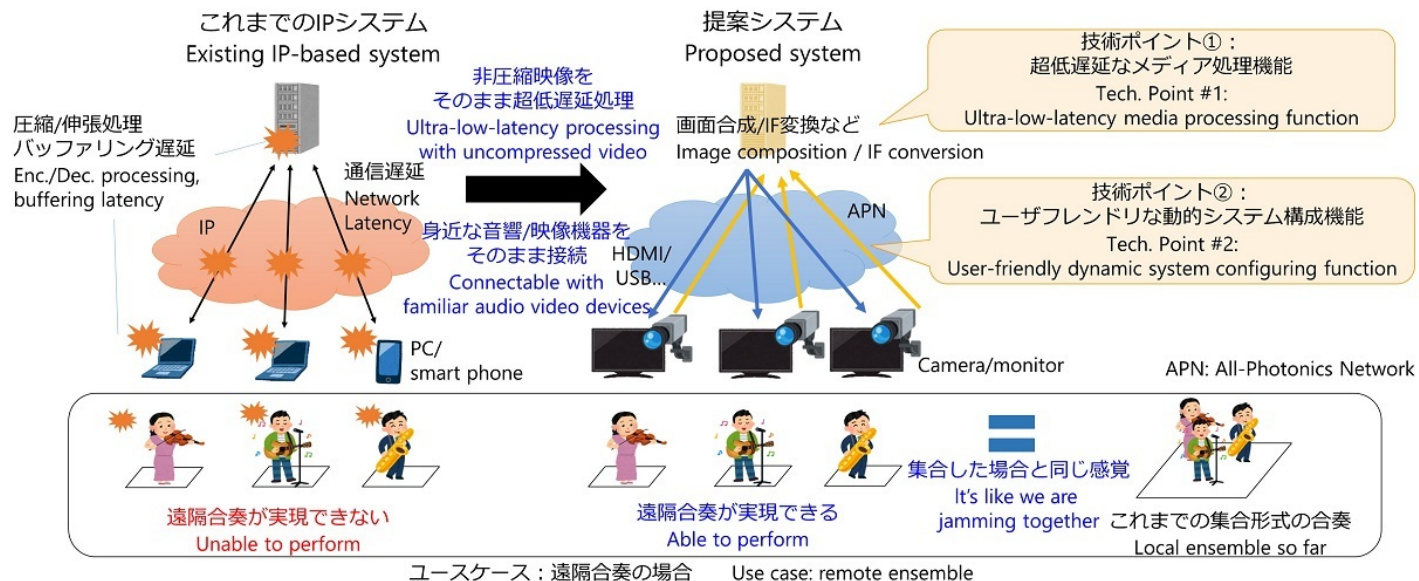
これまでのIPシステム
Existing IP-based system

圧縮/伸張処理
バッファリング遅延
Enc./Dec. processing, buffering latency

通信遅延
Network Latency

IP

PC/
smart phone

非圧縮映像を
そのまま超低遅延処理
Ultra-low-latency processing with uncompressed video

身近な音響/映像機器を
そのまま接続
Connectable with familiar audio video devices

提案システム
Proposed system

画面合成/IF変換など
Image composition / IF conversion

APN

HDMI/
USB...

Camera/monitor

技術ポイント①：
超低遅延なメディア処理機能
Tech. Point #1:
Ultra-low-latency media processing function

技術ポイント②：
ユーザフレンドリな動的システム構成機能
Tech. Point #2:
User-friendly dynamic system configuring function

APN: All-Photonics Network

遠隔合奏が実現できない
Unable to perform

遠隔合奏が実現できる
Able to perform

集合した場合と同じ感覚
It's like we are jamming together

これまでの集合形式の合奏
Local ensemble so far

ユースケース：遠隔合奏の場合　Use case: remote ensemble